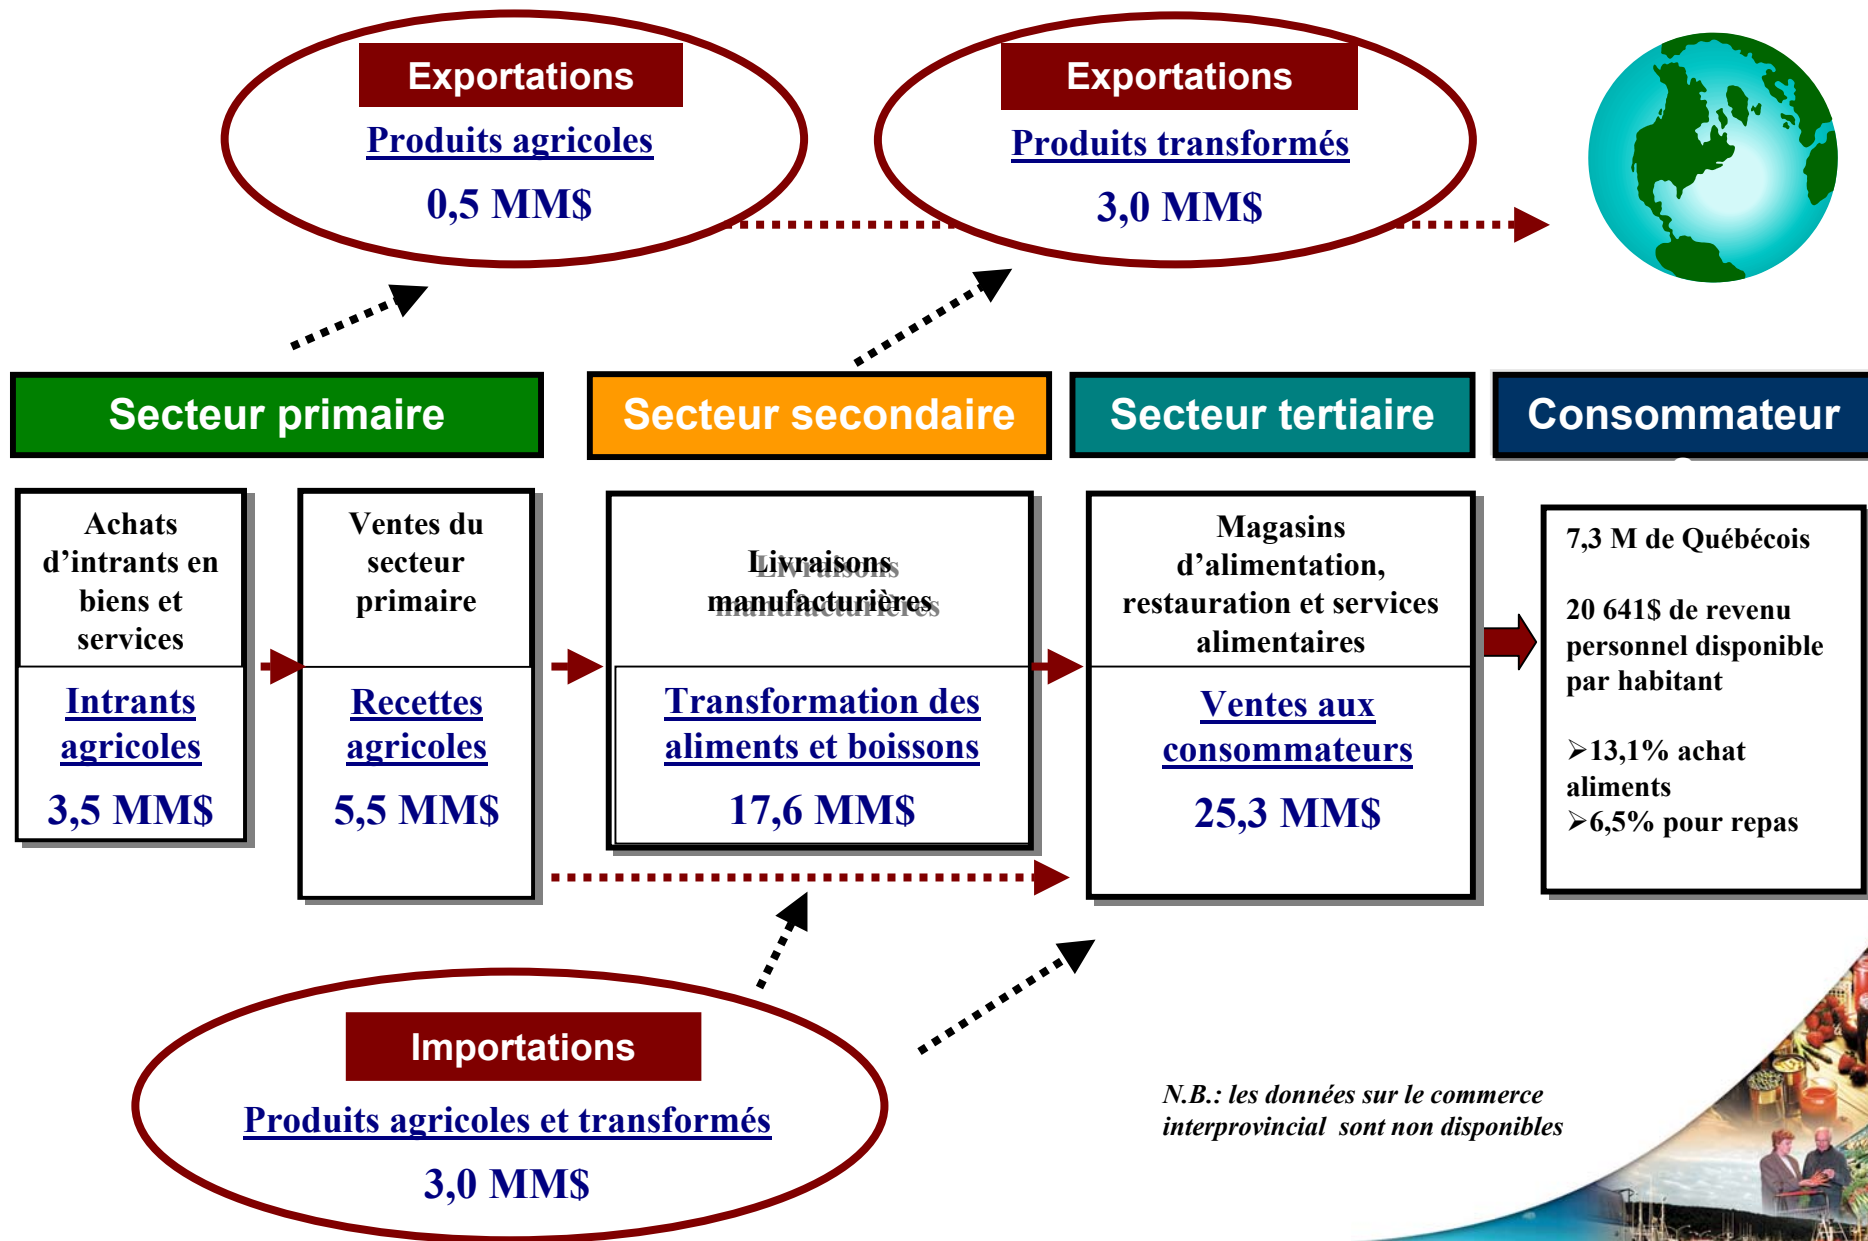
Exportations
Produits agricoles
0,5 MM$

Exportations
Produits transformés
3,0 MM$

Secteur primaire

Secteur secondaire

Secteur tertiaire

Consommateur

Achats d'intrants en biens et services
Intrants agricoles
3,5 MM$

Ventes du secteur primaire
Recettes agricoles
5,5 MM$

Livraisons manufacturières
Transformation des aliments et boissons
17,6 MM$

Magasins d'alimentation, restauration et services alimentaires
Ventes aux consommateurs
25,3 MM$

7,3 M de Québécois

20 641$ de revenu personnel disponible par habitant

➤13,1% achat aliments
➤6,5% pour repas

Importations
Produits agricoles et transformés
3,0 MM$

N.B.: les données sur le commerce interprovincial sont non disponibles